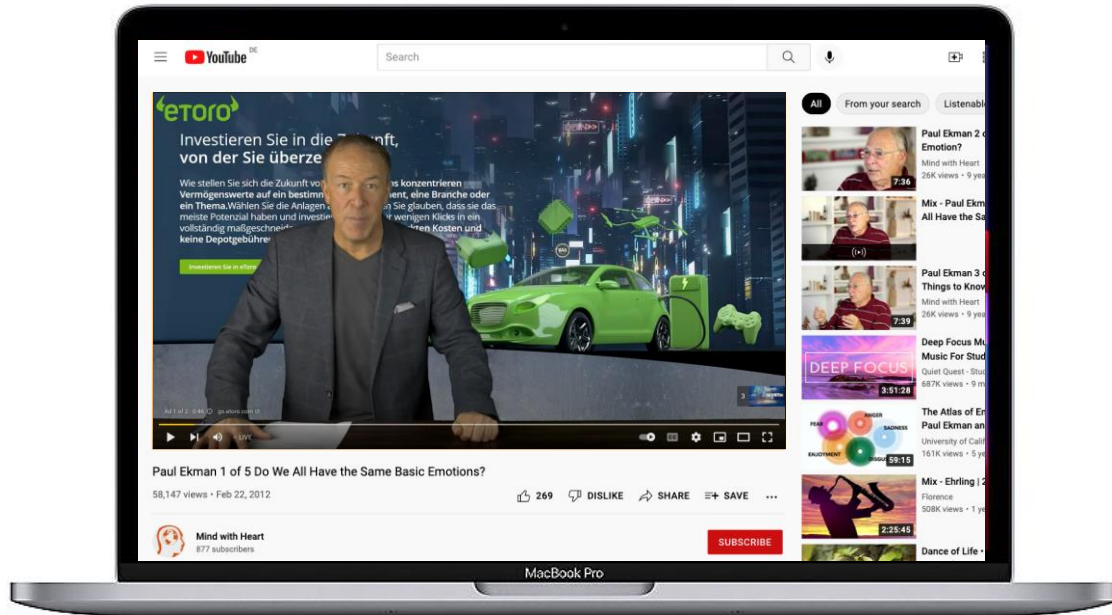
YouTube DE

Search

eToro

Investieren Sie in die Zu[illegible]nft, von der Sie überze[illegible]

Wie stellen Sie sich die Zukunft vo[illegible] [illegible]s konzentrieren Vermögenswerte auf ein bestimm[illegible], eine Branche oder ein Thema. Wählen Sie die Anlagen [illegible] Sie glauben, dass sie das meiste Potenzial haben und investie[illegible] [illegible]r wenigen Klicks in ein vollständig maßgeschneid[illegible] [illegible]ren Kosten und keine Depotgebühre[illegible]

Investieren Sie in eToro

Ad 1 of 2 · 0:46 · go.etoro.com

LIVE

Paul Ekman 1 of 5 Do We All Have the Same Basic Emotions?

58,147 views • Feb 22, 2012

269 DISLIKE SHARE SAVE

Mind with Heart
877 subscribers

SUBSCRIBE

All From your search Listenable

Paul Ekman 2 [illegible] Emotion?
Mind with Heart
26K views • 9 yea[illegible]
7:36

Mix - Paul Ekm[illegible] All Have the Sa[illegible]

Paul Ekman 3 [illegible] Things to Know
Mind with Heart
26K views • 9 yea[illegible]
7:39

Deep Focus Mu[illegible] Music For Stud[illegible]
Quiet Quest - Stud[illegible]
687K views • 9 m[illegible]
DEEP FOCUS
3:51:28

The Atlas of Em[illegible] Paul Ekman an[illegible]
University of Calif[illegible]
161K views • 9 ye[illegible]
FEAR ANGER SADNESS ENJOYMENT DISGUST
59:15

Mix - Ehrling | 2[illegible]
Florence
508K views • 4 ye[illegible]
2:25:45

Dance of Life -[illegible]

MacBook Pro